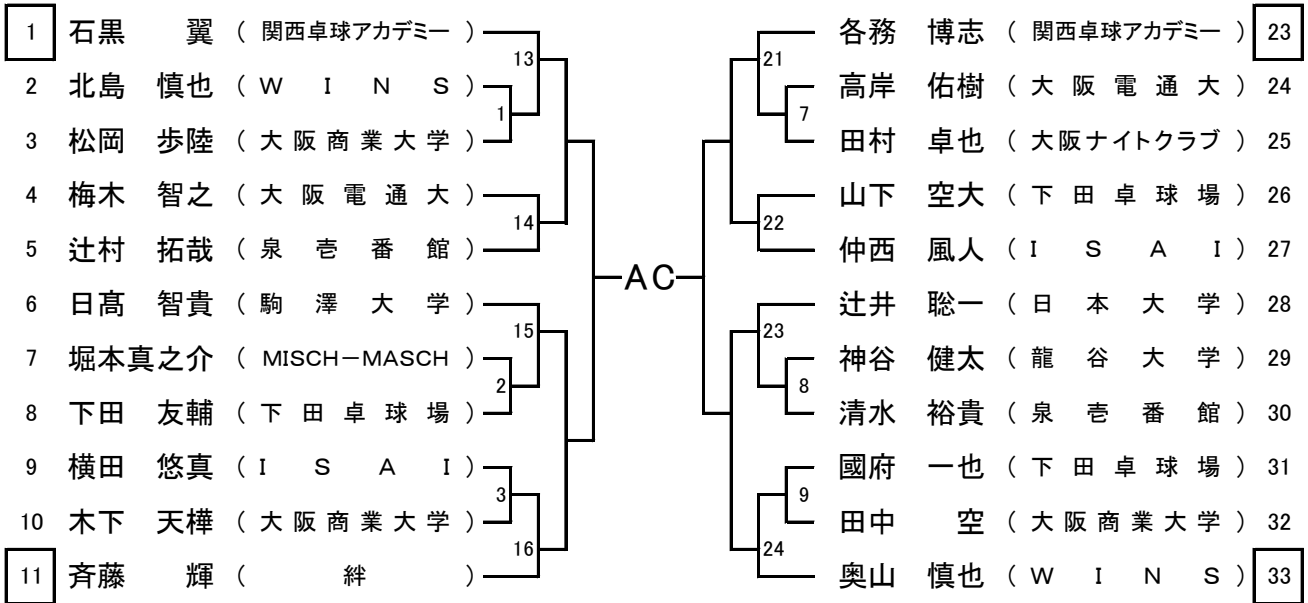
1 石黒　翼（関西卓球アカデミー）
2 北島　慎也（WINS）
3 松岡　歩陸（大阪商業大学）
4 梅木　智之（大阪電通大）
5 辻村　拓哉（泉壱番館）
6 日高　智貴（駒澤大学）
7 堀本真之介（MISCH－MASCH）
8 下田　友輔（下田卓球場）
9 横田　悠真（ISAI）
10 木下　天樺（大阪商業大学）
11 斉藤　輝（絆）

13
1
14
15
2
3
16

AC

21
7
22
23
8
9
24

各務　博志（関西卓球アカデミー）23
高岸　佑樹（大阪電通大）24
田村　卓也（大阪ナイトクラブ）25
山下　空大（下田卓球場）26
仲西　風人（ISAI）27
辻井　聡一（日本大学）28
神谷　健太（龍谷大学）29
清水　裕貴（泉壱番館）30
國府　一也（下田卓球場）31
田中　空（大阪商業大学）32
奥山　慎也（WINS）33